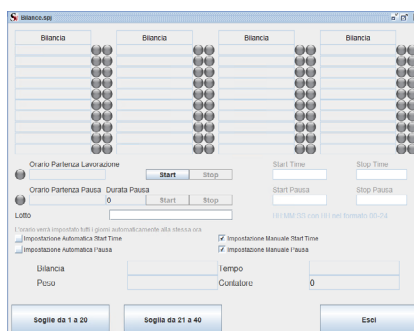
Bilancio.spj

Bilancia

Bilancia

Bilancia

Bilancia

Orario Partenza Lavorazione

Start Stop

Start Time

Stop Time

Orario Partenza Pausa Durata Pausa

0

Start Stop

Start Pausa

Stop Pausa

Lotto

hh:MM:SS con (h) nel formato 00-24

L'orario verrà impostato tutti i giorni automaticamente alla stessa ora

Impostazione Automatica Start Time

Impostazione Automatica Pausa

Impostazione Manuale Start Time

Impostazione Manuale Pausa

Bilancia

Tempo

Peso

Contatore

0

Soglie da 1 a 20

Soglia da 21 a 40

Esci